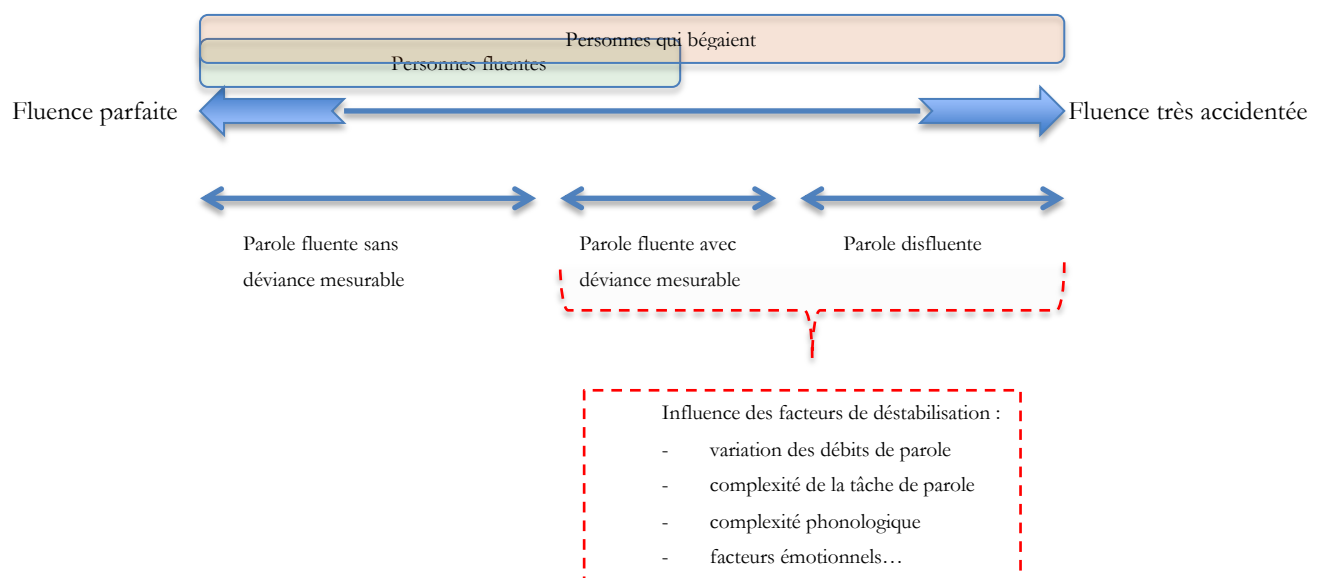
Personnes qui bégaient

Personnes fluentes

Fluence parfaite

Fluence très accidentée

Parole fluente sans déviance mesurable

Parole fluente avec déviance mesurable

Parole disfluente

Influence des facteurs de déstabilisation :

- variation des débits de parole
- complexité de la tâche de parole
- complexité phonologique
- facteurs émotionnels…